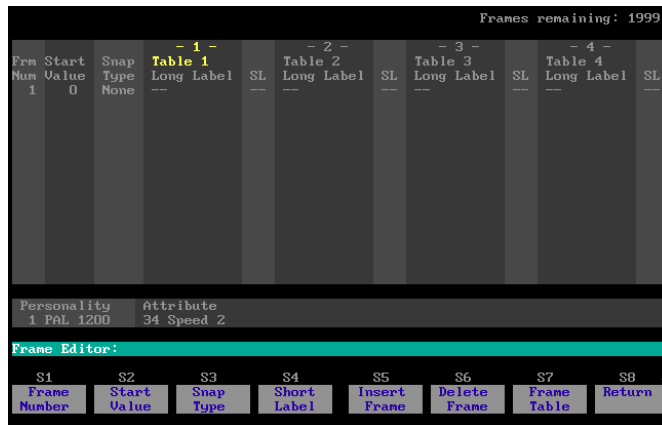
Frames remaining: 1999

| Frm Num | Start Value | Snap Type | - 1 - Table 1 Long Label | SL | - 2 - Table 2 Long Label | SL | - 3 - Table 3 Long Label | SL | - 4 - Table 4 Long Label | SL |
|---|---|---|---|---|---|---|---|---|---|---|
| 1 | 0 | None | -- | -- | -- | -- | -- | -- | -- | |

Personality Attribute
1 PAL 1200 34 Speed 2

Frame Editor:

S1 Frame Number
S2 Start Value
S3 Snap Type
S4 Short Label
S5 Insert Frame
S6 Delete Frame
S7 Frame Table
S8 Return